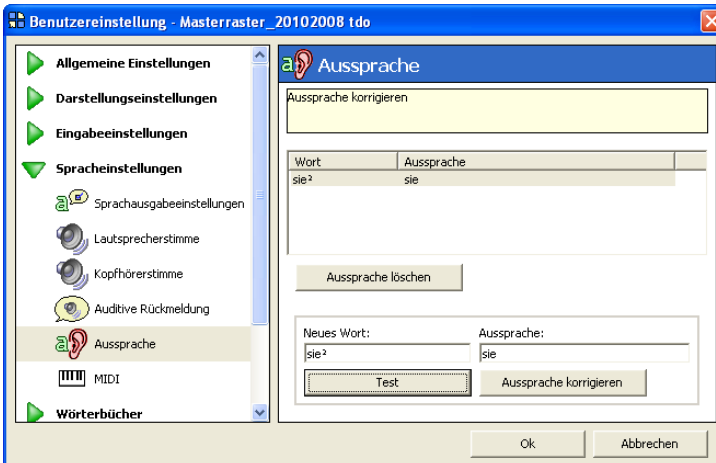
Benutzereinstellung - Masterraster_20102008 tdo

Allgemeine Einstellungen
Darstellungseinstellungen
Eingabeeinstellungen
Spracheinstellungen
Sprachausgabeeinstellungen
Lautsprecherstimme
Kopfhörerstimme
Auditive Rückmeldung
Aussprache
MIDI
Wörterbücher

Aussprache

Aussprache korrigieren

| Wort | Aussprache |
|---|---|
| sie² | sie |

Aussprache löschen

Neues Wort:
sie²
Aussprache:
sie
Test
Aussprache korrigieren

Ok
Abbrechen